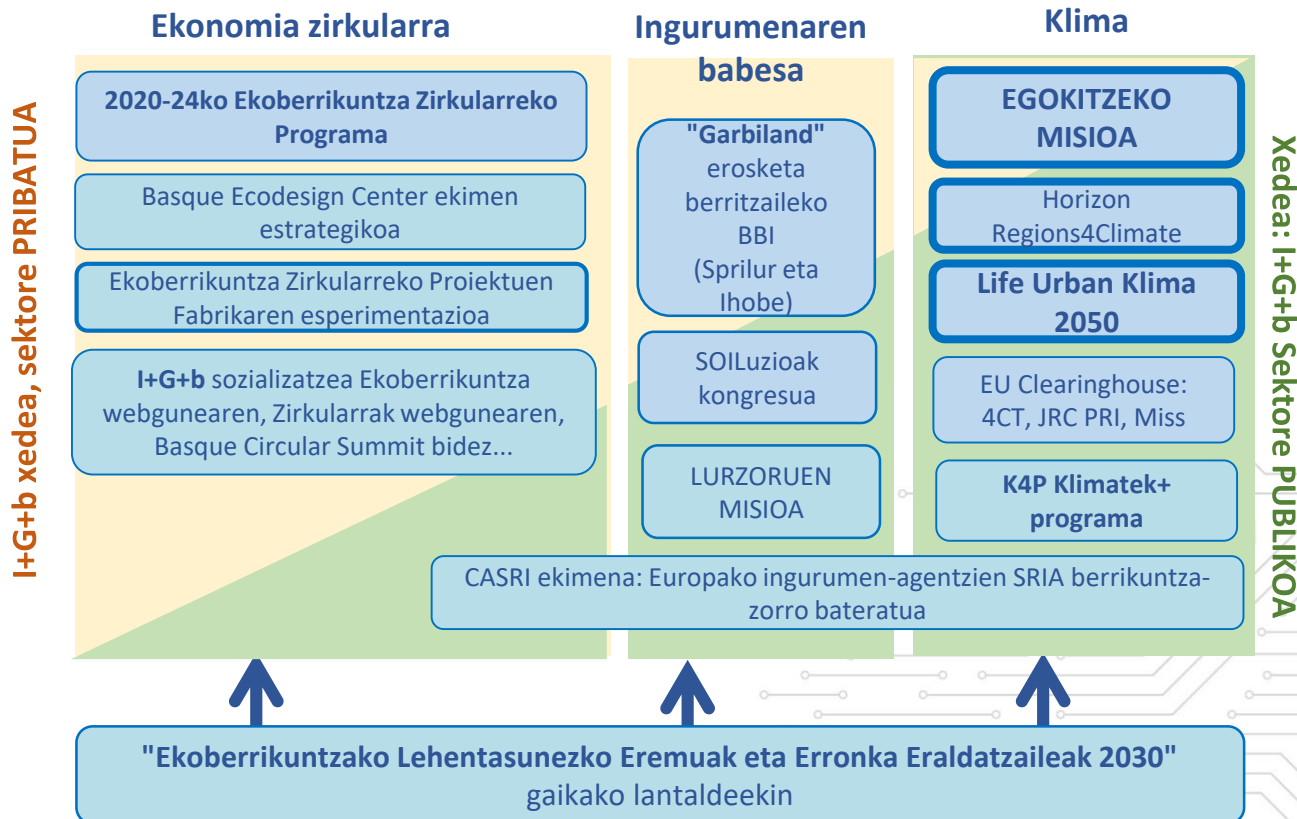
Ekonomia zirkularra

Ingurumenaren babesa

Klima

I+G+b xedea, sektore PRIBATUA

2020-24ko Ekoberrikuntza Zirkularreko Programa

Basque Ecodesign Center ekimen estrategikoa

Ekoberrikuntza Zirkularreko Proiektuen Fabrikaren esperimentazioa

I+G+b sozializatzea Ekoberrikuntza webgunearen, Zirkularrak webgunearen, Basque Circular Summit bidez...

"Garbiland" erosketa berritzaileko BBI (Sprilur eta Ihobe)

SOILuzioak kongresua

LURZORUEN MISIOA

EGOKITZEKO MISIOA

Horizon Regions4Climate

Life Urban Klima 2050

EU Clearinghouse: 4CT, JRC PRI, Miss

K4P Klimatek+ programa

Xedea: I+G+b Sektore PUBLIKOA

CASRI ekimena: Europako ingurumen-agentzien SRIA berrikuntza-zorro bateratua

"Ekoberrikuntzako Lehentasunezko Eremuak eta Erronka Eraldatzaileak 2030" gaikako lantaldeekin